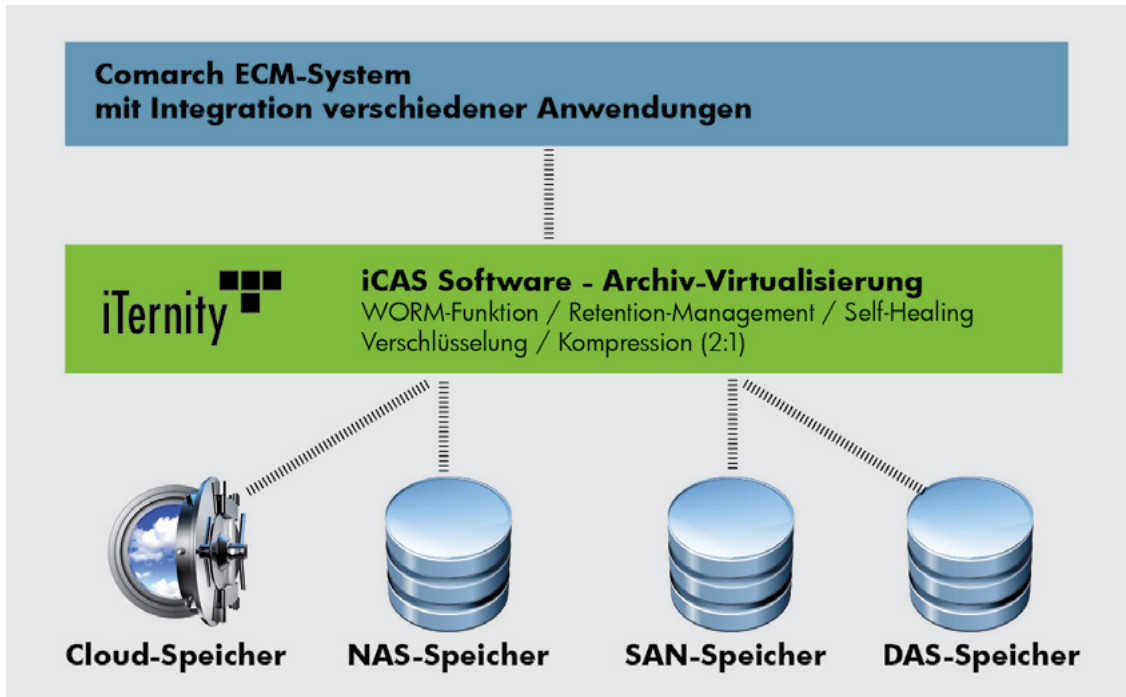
Comarch ECM-System
mit Integration verschiedener Anwendungen

iTernity

iCAS Software - Archiv-Virtualisierung
WORM-Funktion / Retention-Management / Self-Healing
Verschlüsselung / Kompression (2:1)

Cloud-Speicher

NAS-Speicher

SAN-Speicher

DAS-Speicher